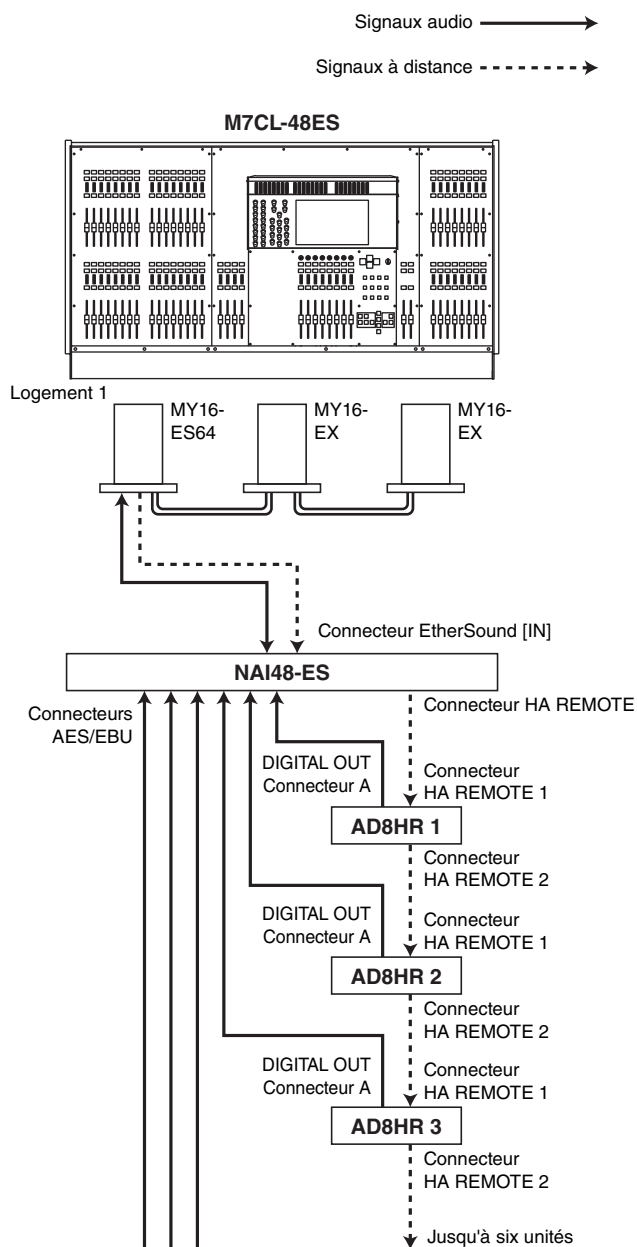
Signaux audio

Signaux à distance

M7CL-48ES

Logement 1

MY16-ES64

MY16-EX

MY16-EX

Connecteur EtherSound [IN]

NAI48-ES

Connecteurs AES/EBU

Connecteur HA REMOTE

DIGITAL OUT Connecteur A

Connecteur HA REMOTE 1

AD8HR 1

Connecteur HA REMOTE 2

DIGITAL OUT Connecteur A

Connecteur HA REMOTE 1

AD8HR 2

Connecteur HA REMOTE 2

DIGITAL OUT Connecteur A

Connecteur HA REMOTE 1

AD8HR 3

Connecteur HA REMOTE 2

Jusqu'à six unités